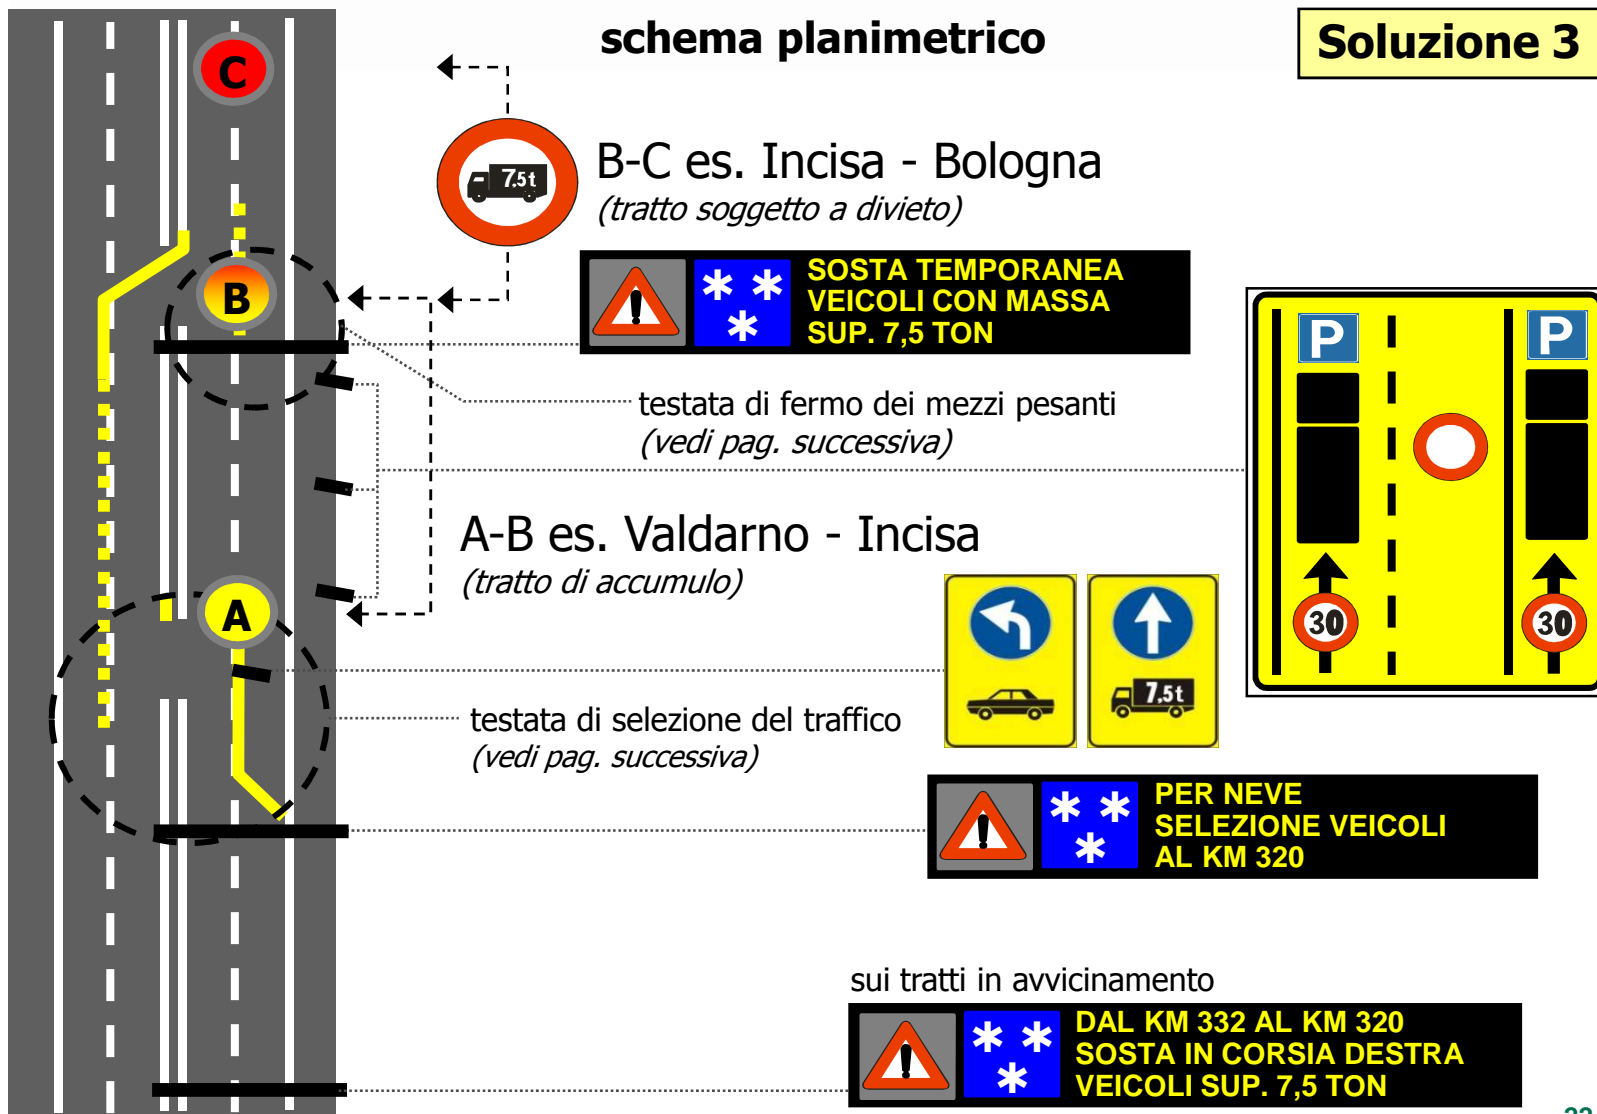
C

schema planimetrico

Soluzione 3

7,5t

B-C es. Incisa - Bologna
(tratto soggetto a divieto)

B

SOSTA TEMPORANEA
VEICOLI CON MASSA
SUP. 7,5 TON

P

P

testata di fermo dei mezzi pesanti
(vedi pag. successiva)

A-B es. Valdarno - Incisa
(tratto di accumulo)

A

30

30

7,5t

testata di selezione del traffico
(vedi pag. successiva)

PER NEVE
SELEZIONE VEICOLI
AL KM 320

sui tratti in avvicinamento

DAL KM 332 AL KM 320
SOSTA IN CORSIA DESTRA
VEICOLI SUP. 7,5 TON

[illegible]